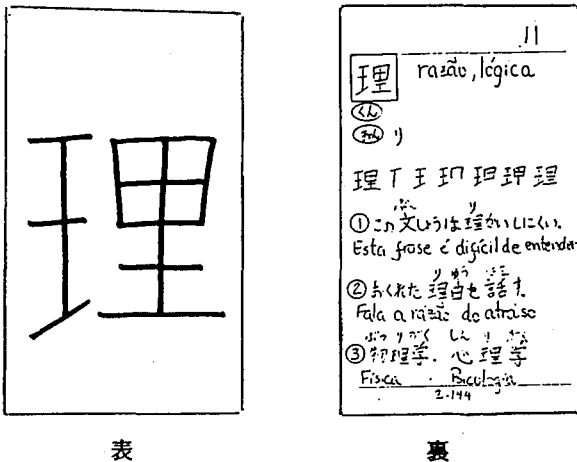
理

11
理 razão, lógica
くん
おん り

理 丁 王 玎 玾 理 理

①この文しょうは理かいしにくい。
Esta frase é difícil de entender

②おくれた理由を話す。
Fala a razão do atraso

③物理学、心理学
Física , Psicologia
2-144

表

裏